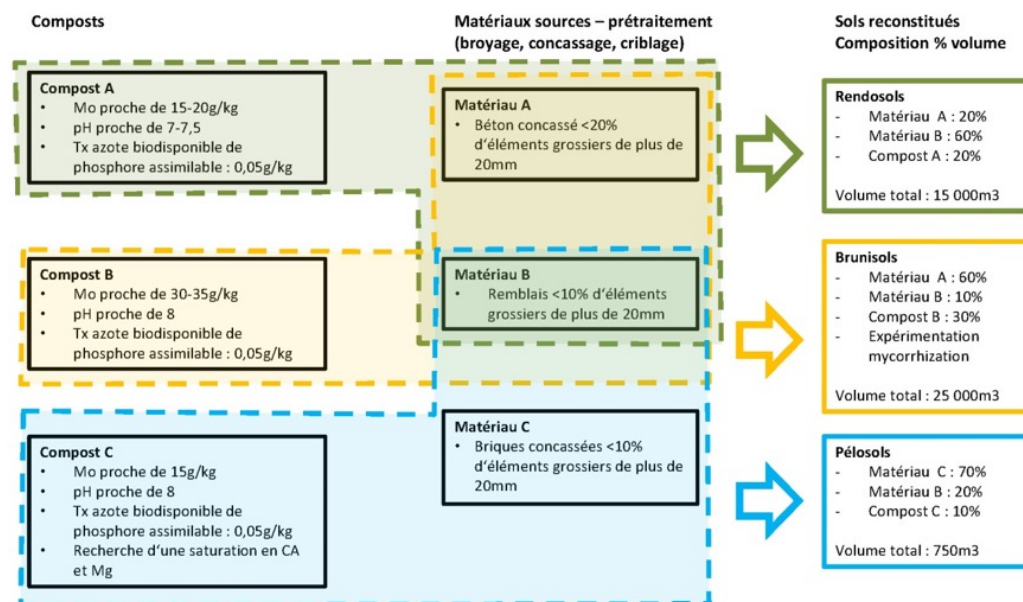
Composts

Matériaux sources – prétraitement (broyage, concassage, criblage)

Sols reconstitués
Composition % volume

Compost A
• Mo proche de 15-20g/kg
• pH proche de 7-7,5
• Tx azote biodisponible de phosphore assimilable : 0,05g/kg

Matériau A
• Béton concassé <20% d'éléments grossiers de plus de 20mm

Rendosols
- Matériau A : 20%
- Matériau B : 60%
- Compost A : 20%

Volume total : 15 000m3

Compost B
• Mo proche de 30-35g/kg
• pH proche de 8
• Tx azote biodisponible de phosphore assimilable : 0,05g/kg

Matériau B
• Remblais <10% d'éléments grossiers de plus de 20mm

Brunisols
- Matériau A : 60%
- Matériau B : 10%
- Compost B : 30%
- Expérimentation mycorrhization

Volume total : 25 000m3

Compost C
• Mo proche de 15g/kg
• pH proche de 8
• Tx azote biodisponible de phosphore assimilable : 0,05g/kg
• Recherche d'une saturation en CA et Mg

Matériau C
• Briques concassées <10% d'éléments grossiers de plus de 20mm

Pélosols
- Matériau C : 70%
- Matériau B : 20%
- Compost C : 10%

Volume total : 750m3